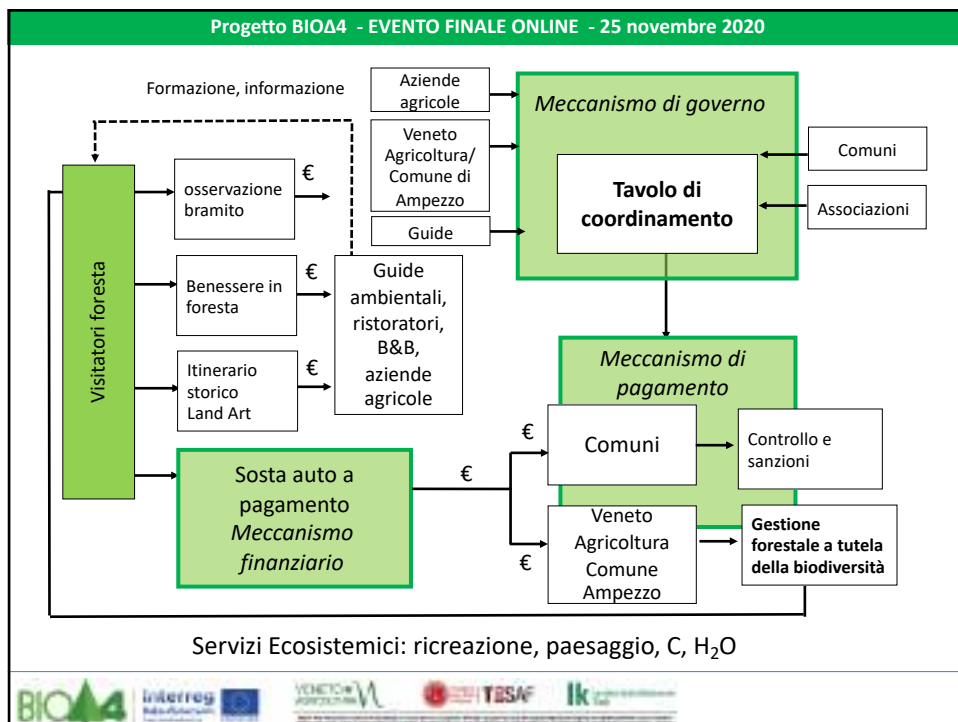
Progetto BIOΔ4 - EVENTO FINALE ONLINE - 25 novembre 2020

Formazione, informazione

Aziende agricole

Veneto Agricoltura/ Comune di Ampezzo

Guide

Meccanismo di governo

Tavolo di coordinamento

Comuni

Associazioni

Visitatori foresta

osservazione bramito

€

Benessere in foresta

€

Guide ambientali, ristoratori, B&B, aziende agricole

Itinerario storico Land Art

€

Meccanismo di pagamento

€

Comuni

Controllo e sanzioni

Sosta auto a pagamento *Meccanismo finanziario*

€

€

Veneto Agricoltura Comune Ampezzo

Gestione forestale a tutela della biodiversità

Servizi Ecosistemici: ricreazione, paesaggio, C, $H_2O$

BIOΔ4 Interreg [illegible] TESAF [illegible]